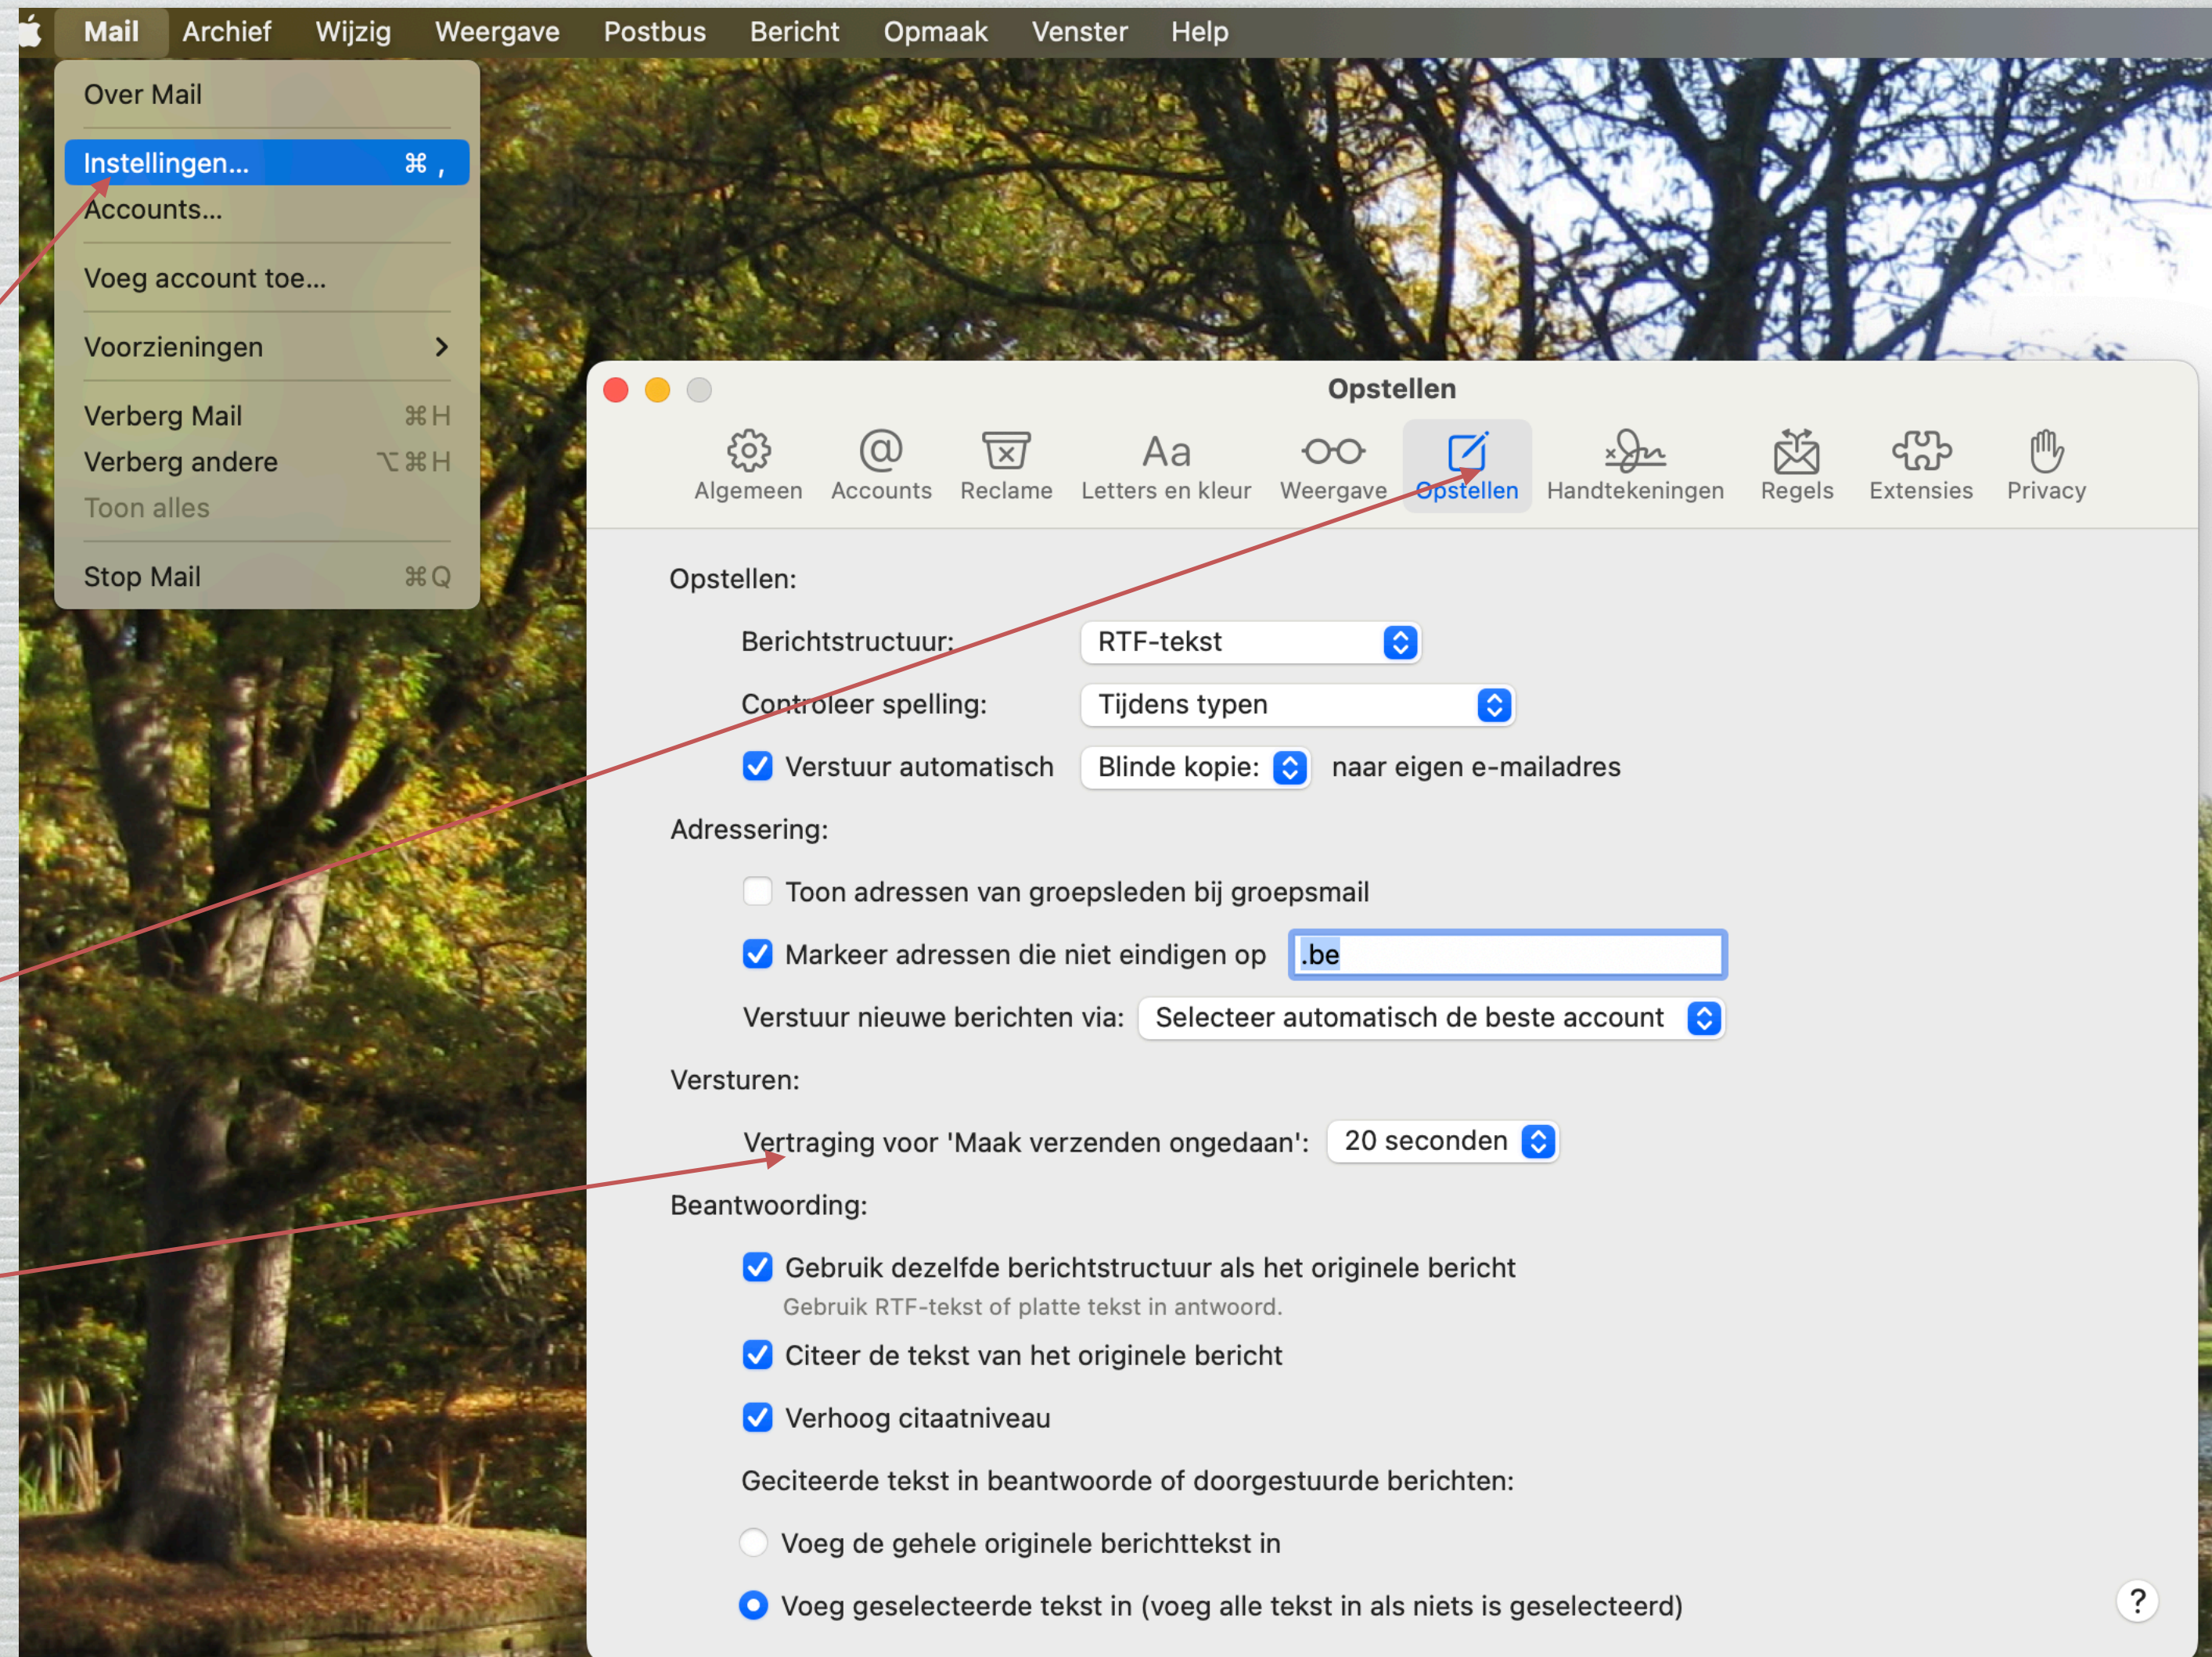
Mail Archief Wijzig Weergave Postbus Bericht Opmaak Venster Help

Over Mail

Instellingen... ⌘ ,
Accounts...

Voeg account toe...

Voorzieningen >

Verberg Mail ⌘H
Verberg andere ⌥⌘H
Toon alles

Stop Mail ⌘Q

Opstellen

Algemeen Accounts Reclame Letters en kleur Weergave Opstellen Handtekeningen Regels Extensies Privacy

Opstellen:

Berichtstructuur: RTF-tekst

Controleer spelling: Tijdens typen

Verstuur automatisch Blinde kopie: naar eigen e-mailadres

Adressering:

Toon adressen van groepsleden bij groepsmail

Markeer adressen die niet eindigen op .be

Verstuur nieuwe berichten via: Selecteer automatisch de beste account

Versturen:

Vertraging voor 'Maak verzenden ongedaan': 20 seconden

Beantwoording:

Gebruik dezelfde berichtstructuur als het originele bericht
Gebruik RTF-tekst of platte tekst in antwoord.

Citeer de tekst van het originele bericht

Verhoog citaatniveau

Geciteerde tekst in beantwoorde of doorgestuurde berichten:

Voeg de gehele originele berichttekst in

Voeg geselecteerde tekst in (voeg alle tekst in als niets is geselecteerd)

?